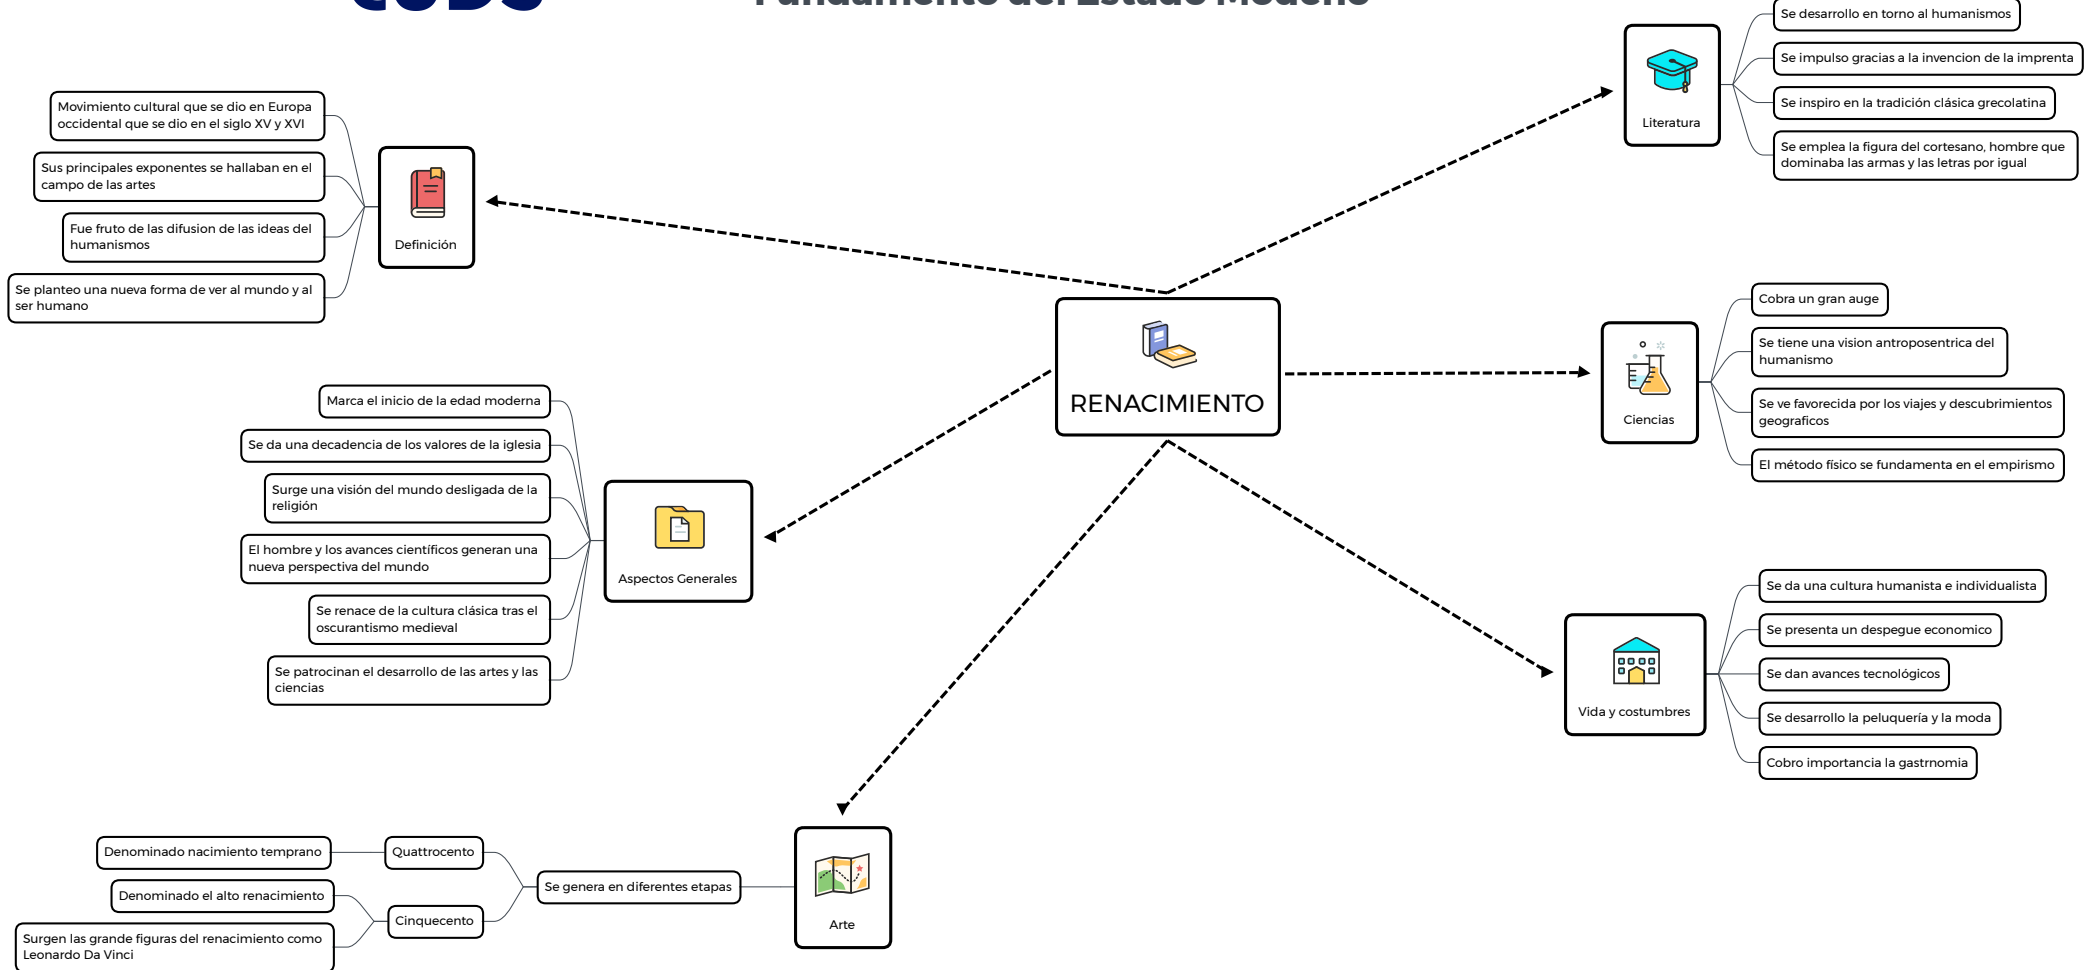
Fundamento del Estado Moderno

RENACIMIENTO

Definición

Movimiento cultural que se dio en Europa occidental que se dio en el siglo XV y XVI

Sus principales exponentes se hallaban en el campo de las artes

Fue fruto de las difusion de las ideas del humanismos

Se planteo una nueva forma de ver al mundo y al ser humano

Literatura

Se desarrollo en torno al humanismos

Se impulso gracias a la invencion de la imprenta

Se inspiro en la tradición clásica grecolatina

Se emplea la figura del cortesano, hombre que dominaba las armas y las letras por igual

Ciencias

Cobra un gran auge

Se tiene una vision antroposentrica del humanismo

Se ve favorecida por los viajes y descubrimientos geograficos

El método fisico se fundamenta en el empirismo

Aspectos Generales

Marca el inicio de la edad moderna

Se da una decadencia de los valores de la iglesia

Surge una visión del mundo desligada de la religión

El hombre y los avances científicos generan una nueva perspectiva del mundo

Se renace de la cultura clásica tras el oscurantismo medieval

Se patrocinan el desarrollo de las artes y las ciencias

Vida y costumbres

Se da una cultura humanista e individualista

Se presenta un despegue economico

Se dan avances tecnológicos

Se desarrollo la peluquería y la moda

Cobro importancia la gastrnomia

Arte

Se genera en diferentes etapas

Quattrocento

Denominado nacimiento temprano

Cinquecento

Denominado el alto renacimiento

Surgen las grande figuras del renacimiento como Leonardo Da Vinci